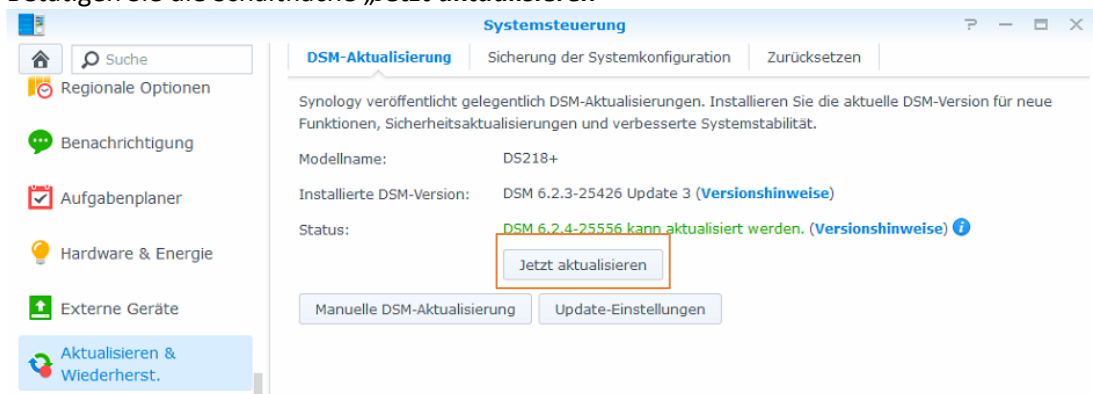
Systemsteuerung

Suche

Regionale Optionen

Benachrichtigung

Aufgabenplaner

Hardware & Energie

Externe Geräte

Aktualisieren & Wiederherst.

DSM-Aktualisierung | Sicherung der Systemkonfiguration | Zurücksetzen

Synology veröffentlicht gelegentlich DSM-Aktualisierungen. Installieren Sie die aktuelle DSM-Version für neue Funktionen, Sicherheitsaktualisierungen und verbesserte Systemstabilität.

Modellname: DS218+

Installierte DSM-Version: DSM 6.2.3-25426 Update 3 (Versionshinweise)

Status: DSM 6.2.4-25556 kann aktualisiert werden. (Versionshinweise)

Jetzt aktualisieren

Manuelle DSM-Aktualisierung

Update-Einstellungen